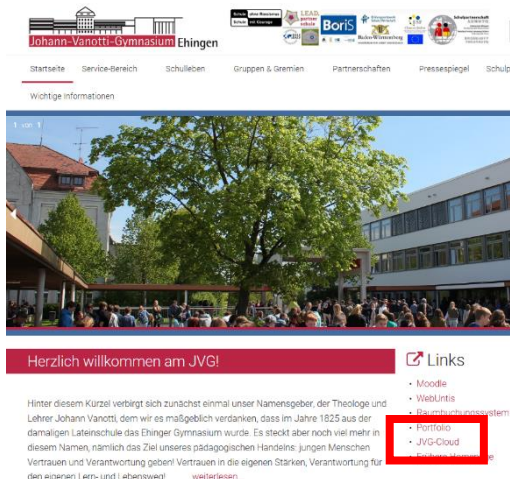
Johann-Vanotti-Gymnasium Ehingen

Schule ohne Rassismus Schule mit Courage

LEAD partner schule

BoriS

Startseite Service-Bereich Schulleben Gruppen & Gremien Partnerschaften Pressespiegel Schulp

Wichtige Informationen

1 von 1

Herzlich willkommen am JVG!

Hinter diesem Kürzel verbirgt sich zunächst einmal unser Namensgeber, der Theologe und Lehrer Johann Vanotti, dem wir es maßgeblich verdanken, dass im Jahre 1825 aus der damaligen Lateinschule das Ehinger Gymnasium wurde. Es steckt aber noch viel mehr in diesem Namen, nämlich das Ziel unseres pädagogischen Handelns: jungen Menschen Vertrauen und Verantwortung geben! Vertrauen in die eigenen Stärken, Verantwortung für den eigenen Lern- und Lebensweg! ... weiterlesen

Links

- Moodle
- WebUntis
- Raumbuchungssystem
- Portfolio
- JVG-Cloud
- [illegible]